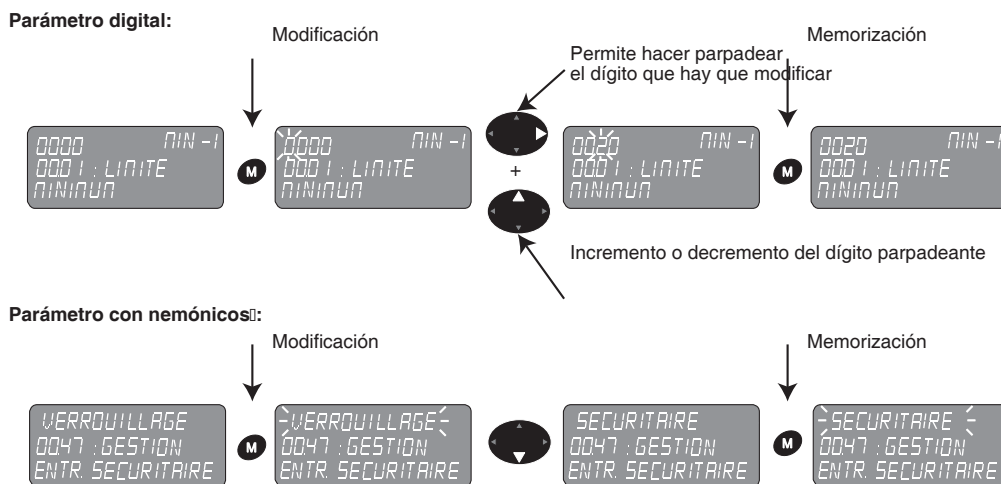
**Parámetro digital:**

Modificación

Memorización

Permite hacer parpadear el dígito que hay que modificar

0000 MIN -1
0001 : LIMITE
MINIMUM

M

0000 MIN -1
0001 : LIMITE
MINIMUM

+

0020 MIN -1
0001 : LIMITE
MINIMUM

M

0020 MIN -1
0001 : LIMITE
MINIMUM

Incremento o decremento del dígito parpadeante

**Parámetro con nemónicos:**

Modificación

Memorización

VERROUILLAGE
0047 : GESTION
ENTR. SECURITAIRE

M

VERROUILLAGE
0047 : GESTION
ENTR. SECURITAIRE

SECURITAIRE
0047 : GESTION
ENTR. SECURITAIRE

M

SECURITAIRE
0047 : GESTION
ENTR. SECURITAIRE